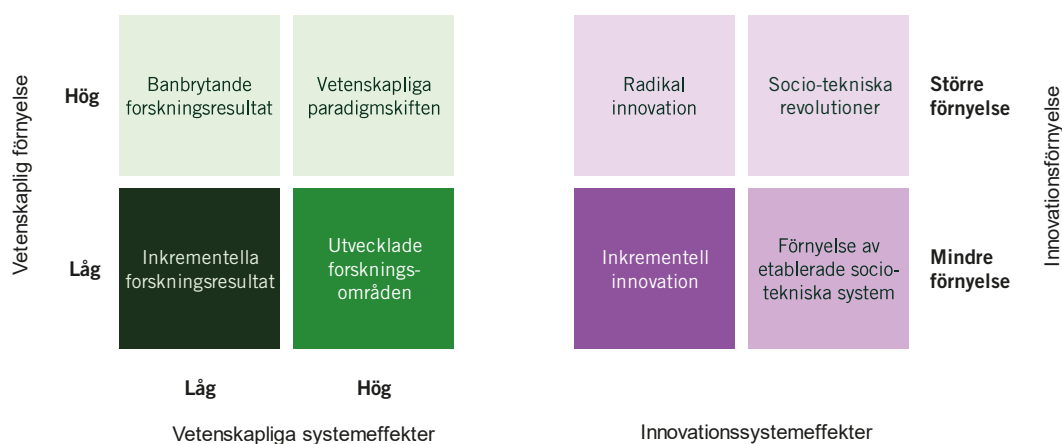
Vetenskaplig förnyelse

Hög

Banbrytande forskningsresultat

Vetenskapliga paradigmskiften

Låg

Inkrementella forskningsresultat

Utvecklade forsknings-områden

Låg

Hög

Vetenskapliga systemeffekter

Radikal innovation

Socio-tekniska revolutioner

Större förnyelse

Inkrementell innovation

Förnyelse av etablerade socio-tekniska system

Mindre förnyelse

Innovationsförnyelse

Innovationssystemeffekter